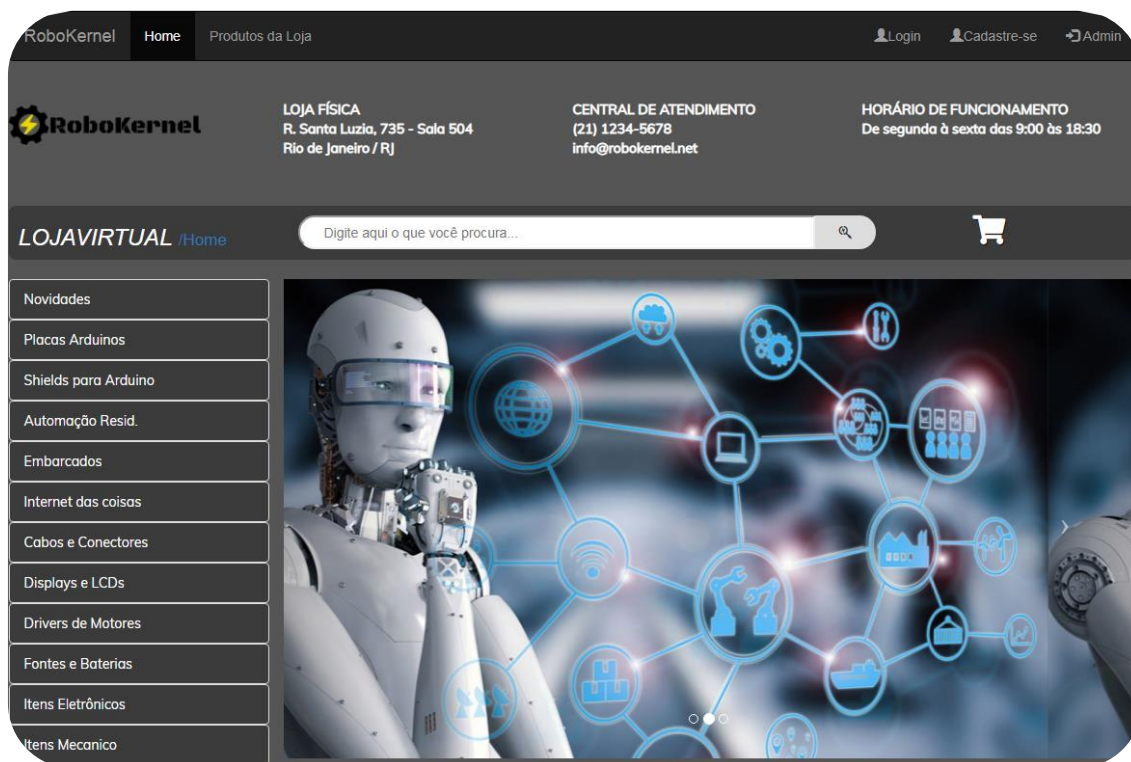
RoboKernel Home Produtos da Loja Login Cadastre-se Admin

RoboKernel

LOJA FÍSICA
R. Santa Luzia, 735 - Sala 504
Rio de Janeiro / RJ

CENTRAL DE ATENDIMENTO
(21) 1234-5678
info@robokernel.net

HORÁRIO DE FUNCIONAMENTO
De segunda à sexta das 9:00 às 18:30

LOJAVIRTUAL /Home

Digite aqui o que você procura...

Novidades
Placas Arduinos
Shields para Arduino
Automação Resid.
Embarcados
Internet das coisas
Cabos e Conectores
Displays e LCDs
Drivers de Motores
Fontes e Baterias
Itens Eletrônicos
Itens Mecanico